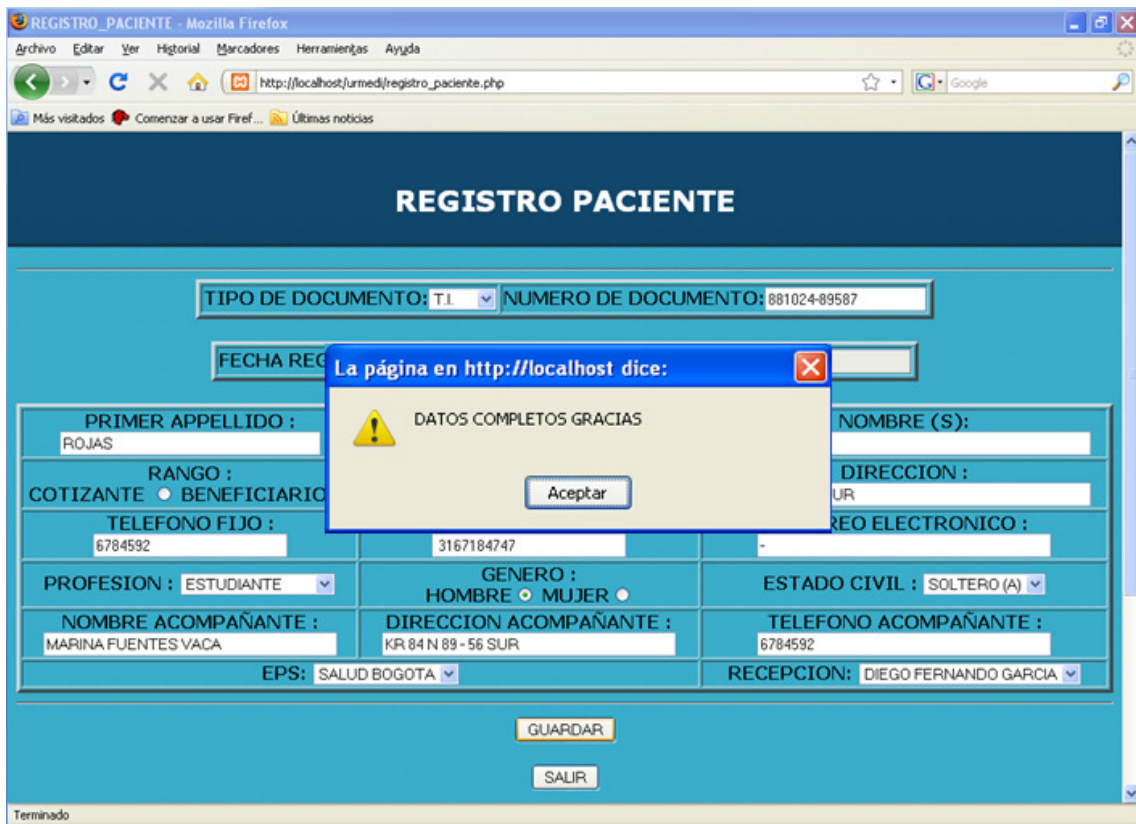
REGISTRO_PACIENTE - Mozilla Firefox

Archivo Editar Ver Historial Marcadores Herramientas Ayuda

http://localhost/urmedi/registro_paciente.php

Google

Más visitados Comenzar a usar Firef... Últimas noticias

REGISTRO PACIENTE

TIPO DE DOCUMENTO: T.I. NUMERO DE DOCUMENTO: 881024-89587

FECHA REG

La página en http://localhost dice:

DATOS COMPLETOS GRACIAS

Aceptar

| PRIMER APPELLIDO : ROJAS | | NOMBRE (S): |
|---|---|---|
| RANGO : COTIZANTE BENEFICIARIO | | DIRECCION : UR |
| TELEFONO FIJO : 6784592 | 3167184747 | REO ELECTRONICO : - |
| PROFESION : ESTUDIANTE | GENERO : HOMBRE MUJER | ESTADO CIVIL : SOLTERO (A) |
| NOMBRE ACOMPAÑANTE : MARINA FUENTES VACA | DIRECCION ACOMPAÑANTE : KR 84 N 89 - 56 SUR | TELEFONO ACOMPAÑANTE : 6784592 |
| EPS: SALUD BOGOTA | | RECEPCION: DIEGO FERNANDO GARCIA |

GUARDAR

SALIR

Terminado